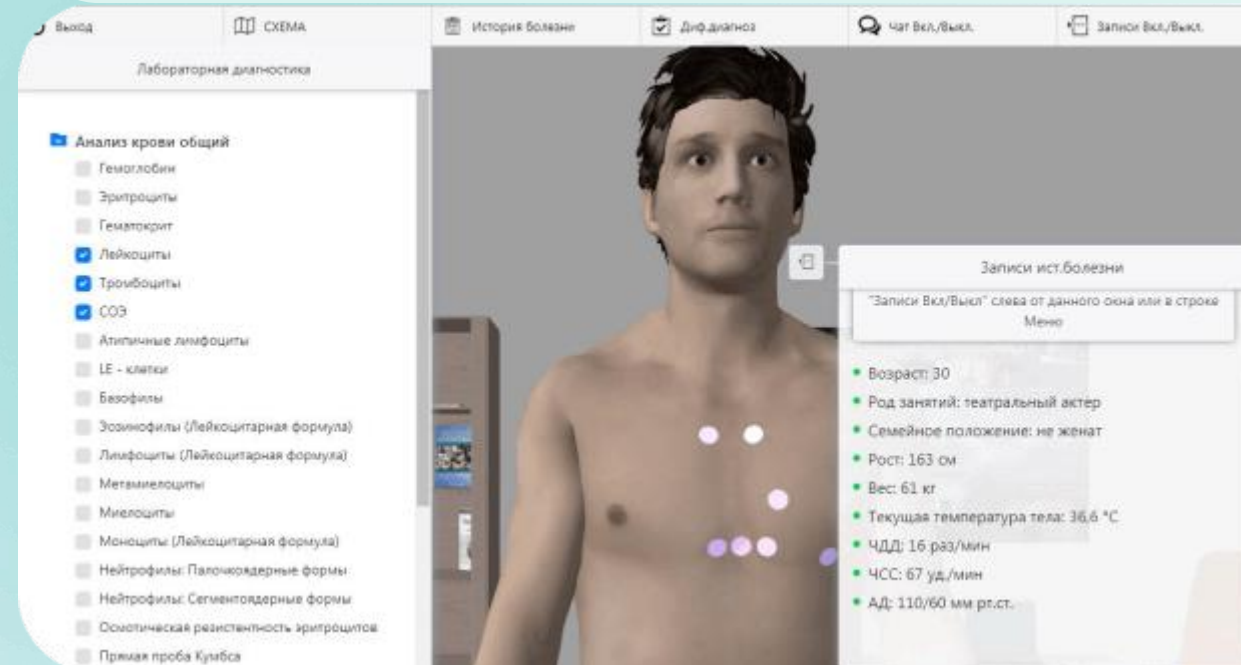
Выход | СХЕМА | История болезни | Диф.диагноз | Чат Вкл./Выкл. | Записи Вкл./Выкл.

Лабораторная диагностика

Анализ крови общий
Гемоглобин
Эритроциты
Гематокрит
Лейкоциты
Тромбоциты
СОЭ
Атипичные лимфоциты
LE - клетки
Базофилы
Эозинофилы (Лейкоцитарная формула)
Лимфоциты (Лейкоцитарная формула)
Метамиелоциты
Миелоциты
Моноциты (Лейкоцитарная формула)
Нейтрофилы: Палочкоядерные формы
Нейтрофилы: Сегментоядерные формы
Осмотическая резистентность эритроцитов
Прямая проба Кумбса

Записи ист.болезни
"Записи Вкл/Выкл" слева от данного окна или в строке Меню

• Возраст: 30
• Род занятий: театральный актер
• Семейное положение: не женат
• Рост: 163 см
• Вес: 61 кг
• Текущая температура тела: 36,6 °С
• ЧДД: 16 раз/мин
• ЧСС: 67 уд./мин
• АД: 110/60 мм рт.ст.